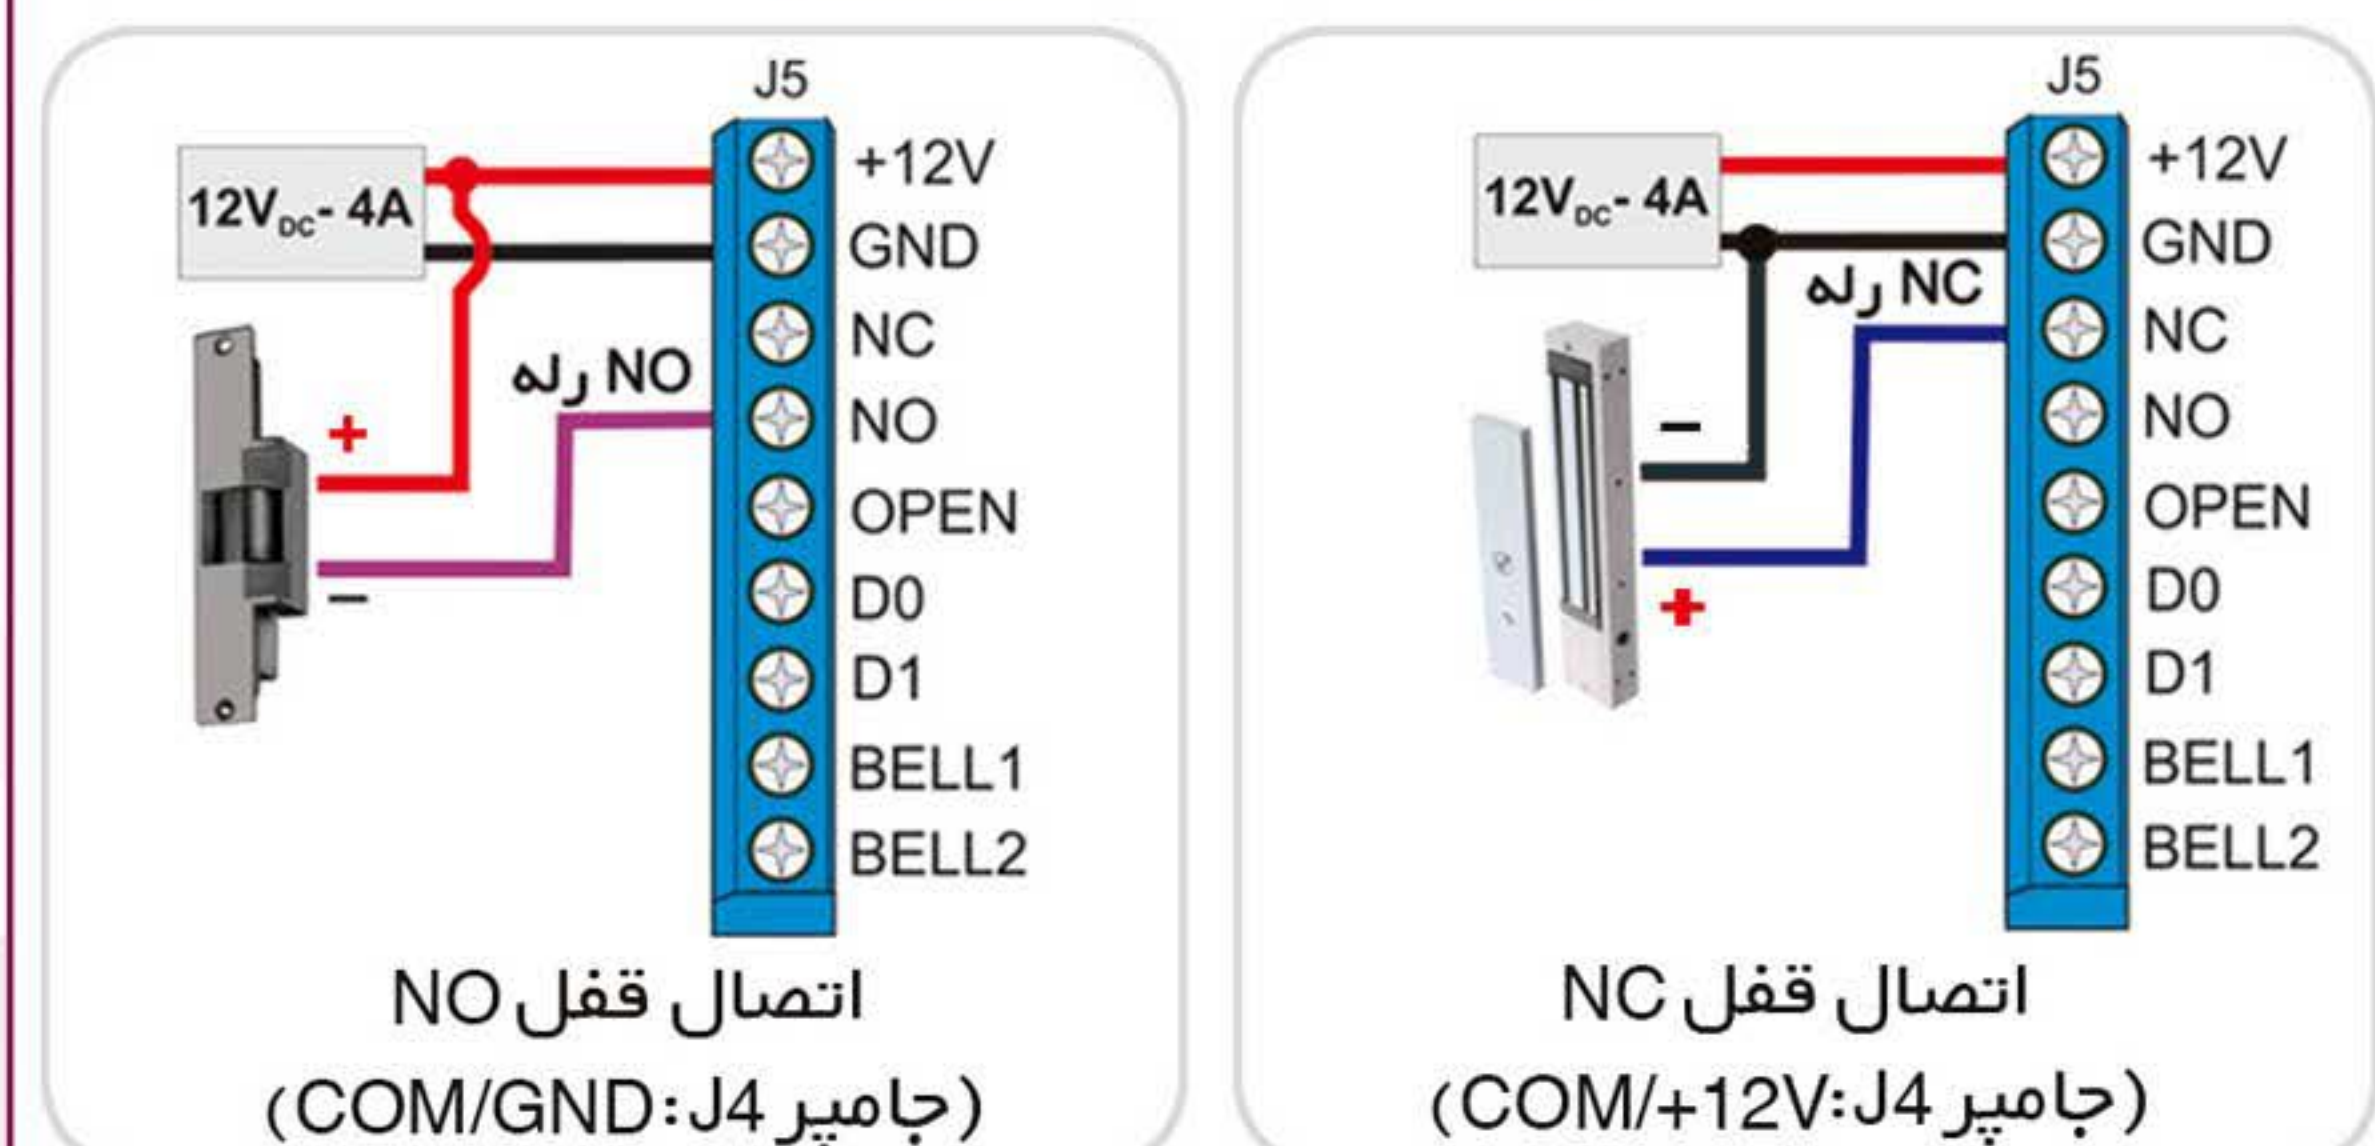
J5

$12V_{DC}$- 4A

+12V
GND
NC
NO
OPEN
D0
D1
BELL1
BELL2

NO رله

+
–

اتصال قفل NO
(جامپر J4: COM/GND)

J5

$12V_{DC}$- 4A

+12V
GND
NC
NO
OPEN
D0
D1
BELL1
BELL2

NC رله

–
+

اتصال قفل NC
(جامپر J4: COM/+12V)